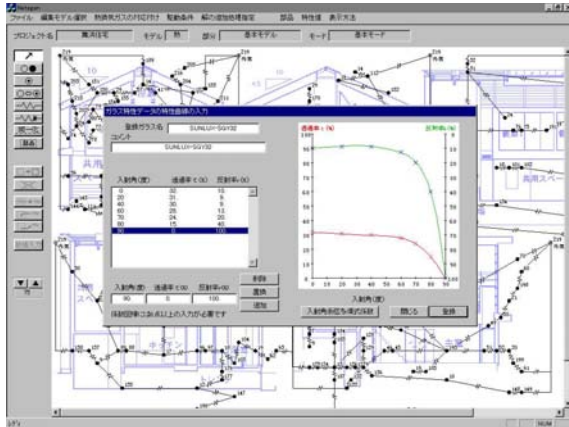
ファイル 編集モデル選択 特殊気ガスの特記付け 駆動条件 解の追加処理指定 部品 特性値 表示方法

プロジェクト名 集共住宅 モデル 熱 部分 基本モデル モード 基本モード

ガラス特性データの特性曲線の入力

登録ガラス名 SUNLUX-SGY32

コメント SUNLUX-SGY32

| 入射角(度) | 透過率τ(%) | 反射率(%) |
|---|---|---|
| 0 | 32 | 10 |
| 20 | 31 | 9 |
| 40 | 30 | 9 |
| 60 | 25 | 13 |
| 70 | 24 | 20 |
| 80 | 15 | 40 |
| 90 | 0 | 100 |

入射角(度) 透過率τ(%) 反射率(%)

90 0 100

削除

置換

追加

※4組以上の入力が必要です

透過率τ(%)

反射率(%)

入射角(度)

入射角依存を標式係数

閉じる

登録

レディ

NUM